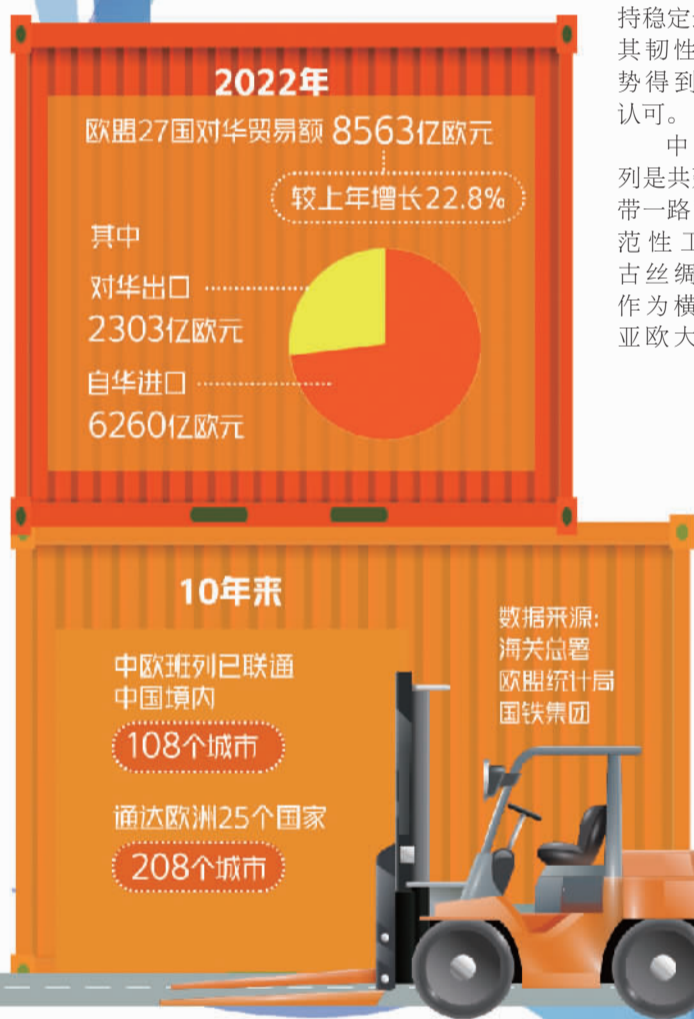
2022年

欧盟27国对华贸易额 8563亿欧元

较上年增长22.8%

其中

对华出口 2303亿欧元

自华进口 6260亿欧元

10年来

中欧班列已联通中国境内

108个城市

通达欧洲25个国家

208个城市

数据来源:
海关总署
欧盟统计局
国铁集团

持稳定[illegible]其韧性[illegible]势得到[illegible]认可。

中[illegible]列是共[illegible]带一路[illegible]范性工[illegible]古丝绸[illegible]作为横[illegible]亚欧大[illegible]